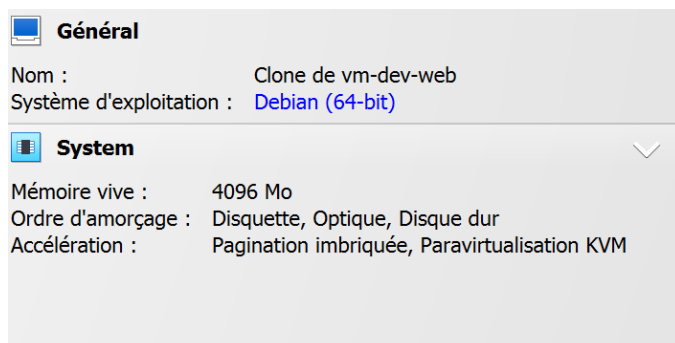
Général

Nom : Clone de vm-dev-web
Système d'exploitation : Debian (64-bit)

System

Mémoire vive : 4096 Mo
Ordre d'amorçage : Disquette, Optique, Disque dur
Accélération : Pagination imbriquée, Paravirtualisation KVM